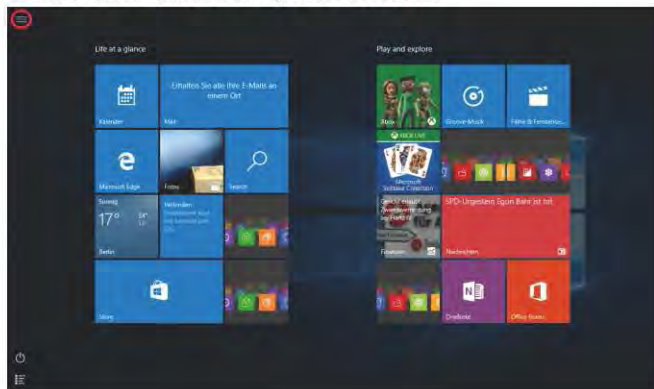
Life at a glance

Kalender

Erhalten Sie alle Ihre E-Mails an einem Ort

Mail

Microsoft Edge

Fotos

Search

Sonnig

17°

24°

13°

Berlin

Heiterkeit

Store

Play and explore

Xbox

Groove-Musik

Filme & Fernsehsendungen

XBOX LIVE

Microsoft Solitaire Collection

Geschlossen: Zweisamkeit

Finanzen

SPD-Urgestein Egon Bahr ist tot

Nachrichten

OneNote

Office holen